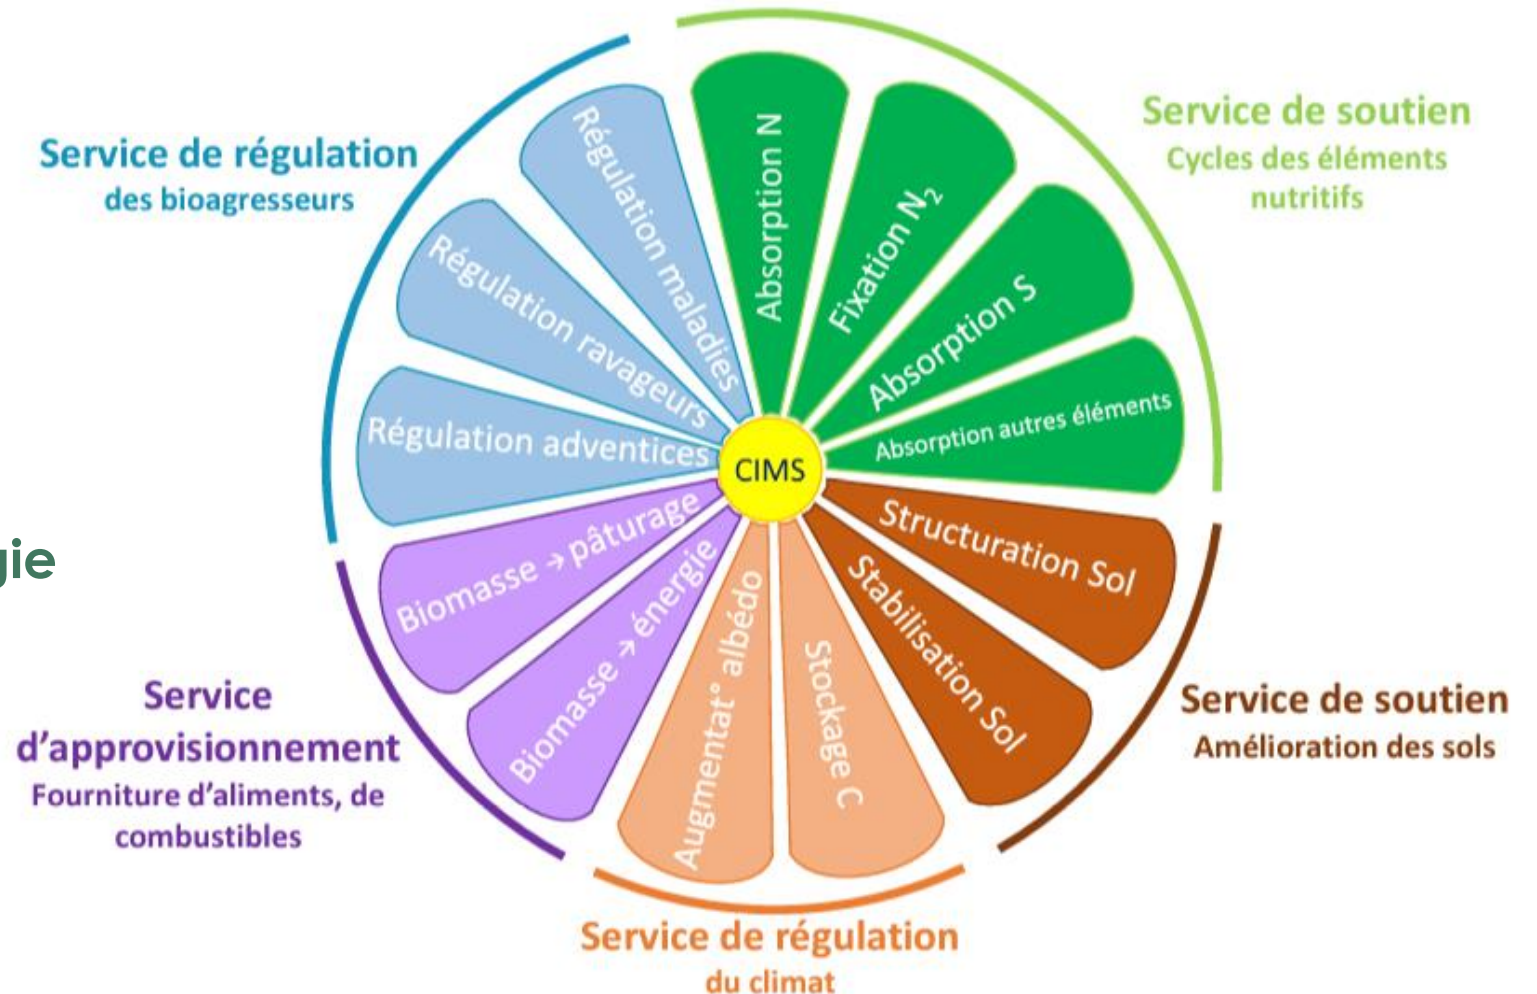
Service de régulation
des bioagresseurs

Service de soutien
Cycles des éléments nutritifs

gie

Régulation maladies

Régulation ravageurs

Régulation adventices

Absorption N

Fixation $N_2$

Absorption S

Absorption autres éléments

CIMS

Biomasse → pâturage

Biomasse → énergie

Augmentat° albédo

Stockage C

Structuration Sol

Stabilisation Sol

Service d'approvisionnement
Fourniture d'aliments, de combustibles

Service de soutien
Amélioration des sols

Service de régulation
du climat